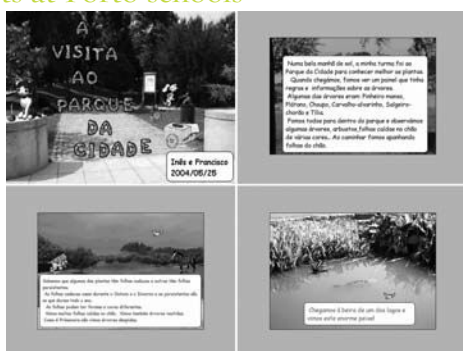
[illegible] at Porto schools

A VISITA AO PARQUE DA CIDADE

Inês e Francisco
2004/05/25

Numa bela manhã de sol, a minha turma foi ao Parque da Cidade para conhecer melhor as plantas.
Quando chegámos, fomos ver um painel que tinha regras e informações sobre as árvores.
Algumas das árvores eram: Pinheiro manso, Plátano, Choupo, Carvalho-alvarinho, Salgueiro-chorão e Tília.
Fomos todos para dentro do parque e observámos algumas árvores, arbustos, folhas caídas no chão de várias cores... Ao caminhar fomos apanhando folhas do chão.

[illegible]

Chegamos à beira de um dos lagos e vimos este enorme peixe!